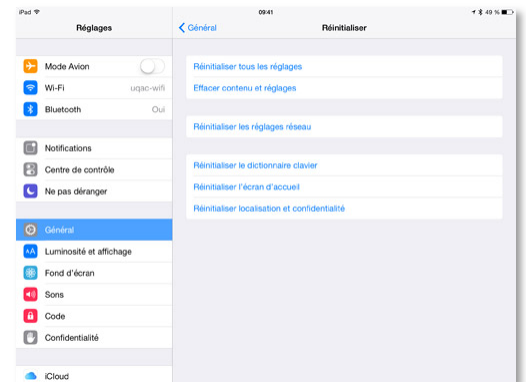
iPad
09:41
49 %
Réglages
Général
Réinitialiser
Mode Avion
Wi-Fi
uqac-wifi
Bluetooth
Oui
Notifications
Centre de contrôle
Ne pas déranger
Général
Luminosité et affichage
Fond d'écran
Sons
Code
Confidentialité
iCloud
Réinitialiser tous les réglages
Effacer contenu et réglages
Réinitialiser les réglages réseau
Réinitialiser le dictionnaire clavier
Réinitialiser l'écran d'accueil
Réinitialiser localisation et confidentialité